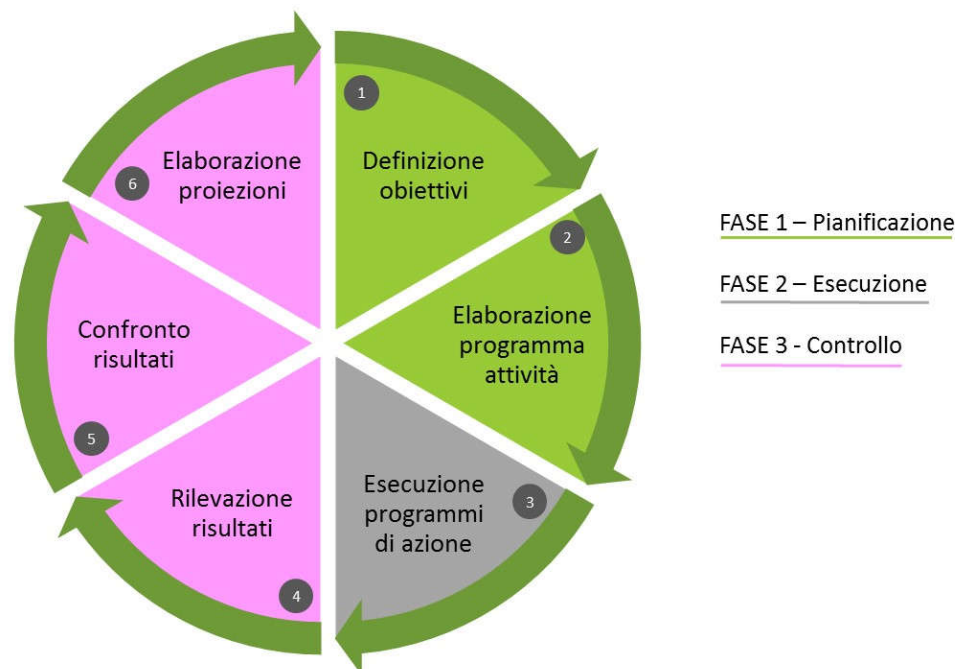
1
Definizione obiettivi

2
Elaborazione programma attività

3
Esecuzione programmi di azione

4
Rilevazione risultati

5
Confronto risultati

6
Elaborazione proiezioni

FASE 1 – Pianificazione

FASE 2 – Esecuzione

FASE 3 - Controllo